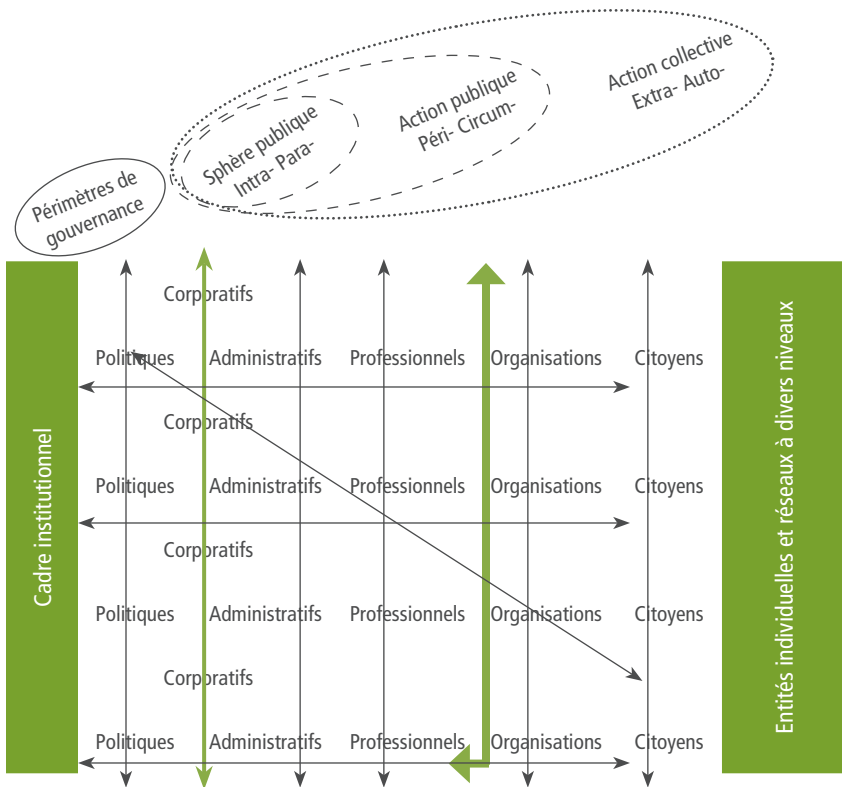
Périmètres de gouvernance

Sphère publique
Intra- Para-

Action publique
Péri- Circum-

Action collective
Extra- Auto-

Cadre institutionnel

Corporatifs

Politiques Administratifs Professionnels Organisations Citoyens

Corporatifs

Politiques Administratifs Professionnels Organisations Citoyens

Corporatifs

Politiques Administratifs Professionnels Organisations Citoyens

Corporatifs

Politiques Administratifs Professionnels Organisations Citoyens

Entités individuelles et réseaux à divers niveaux